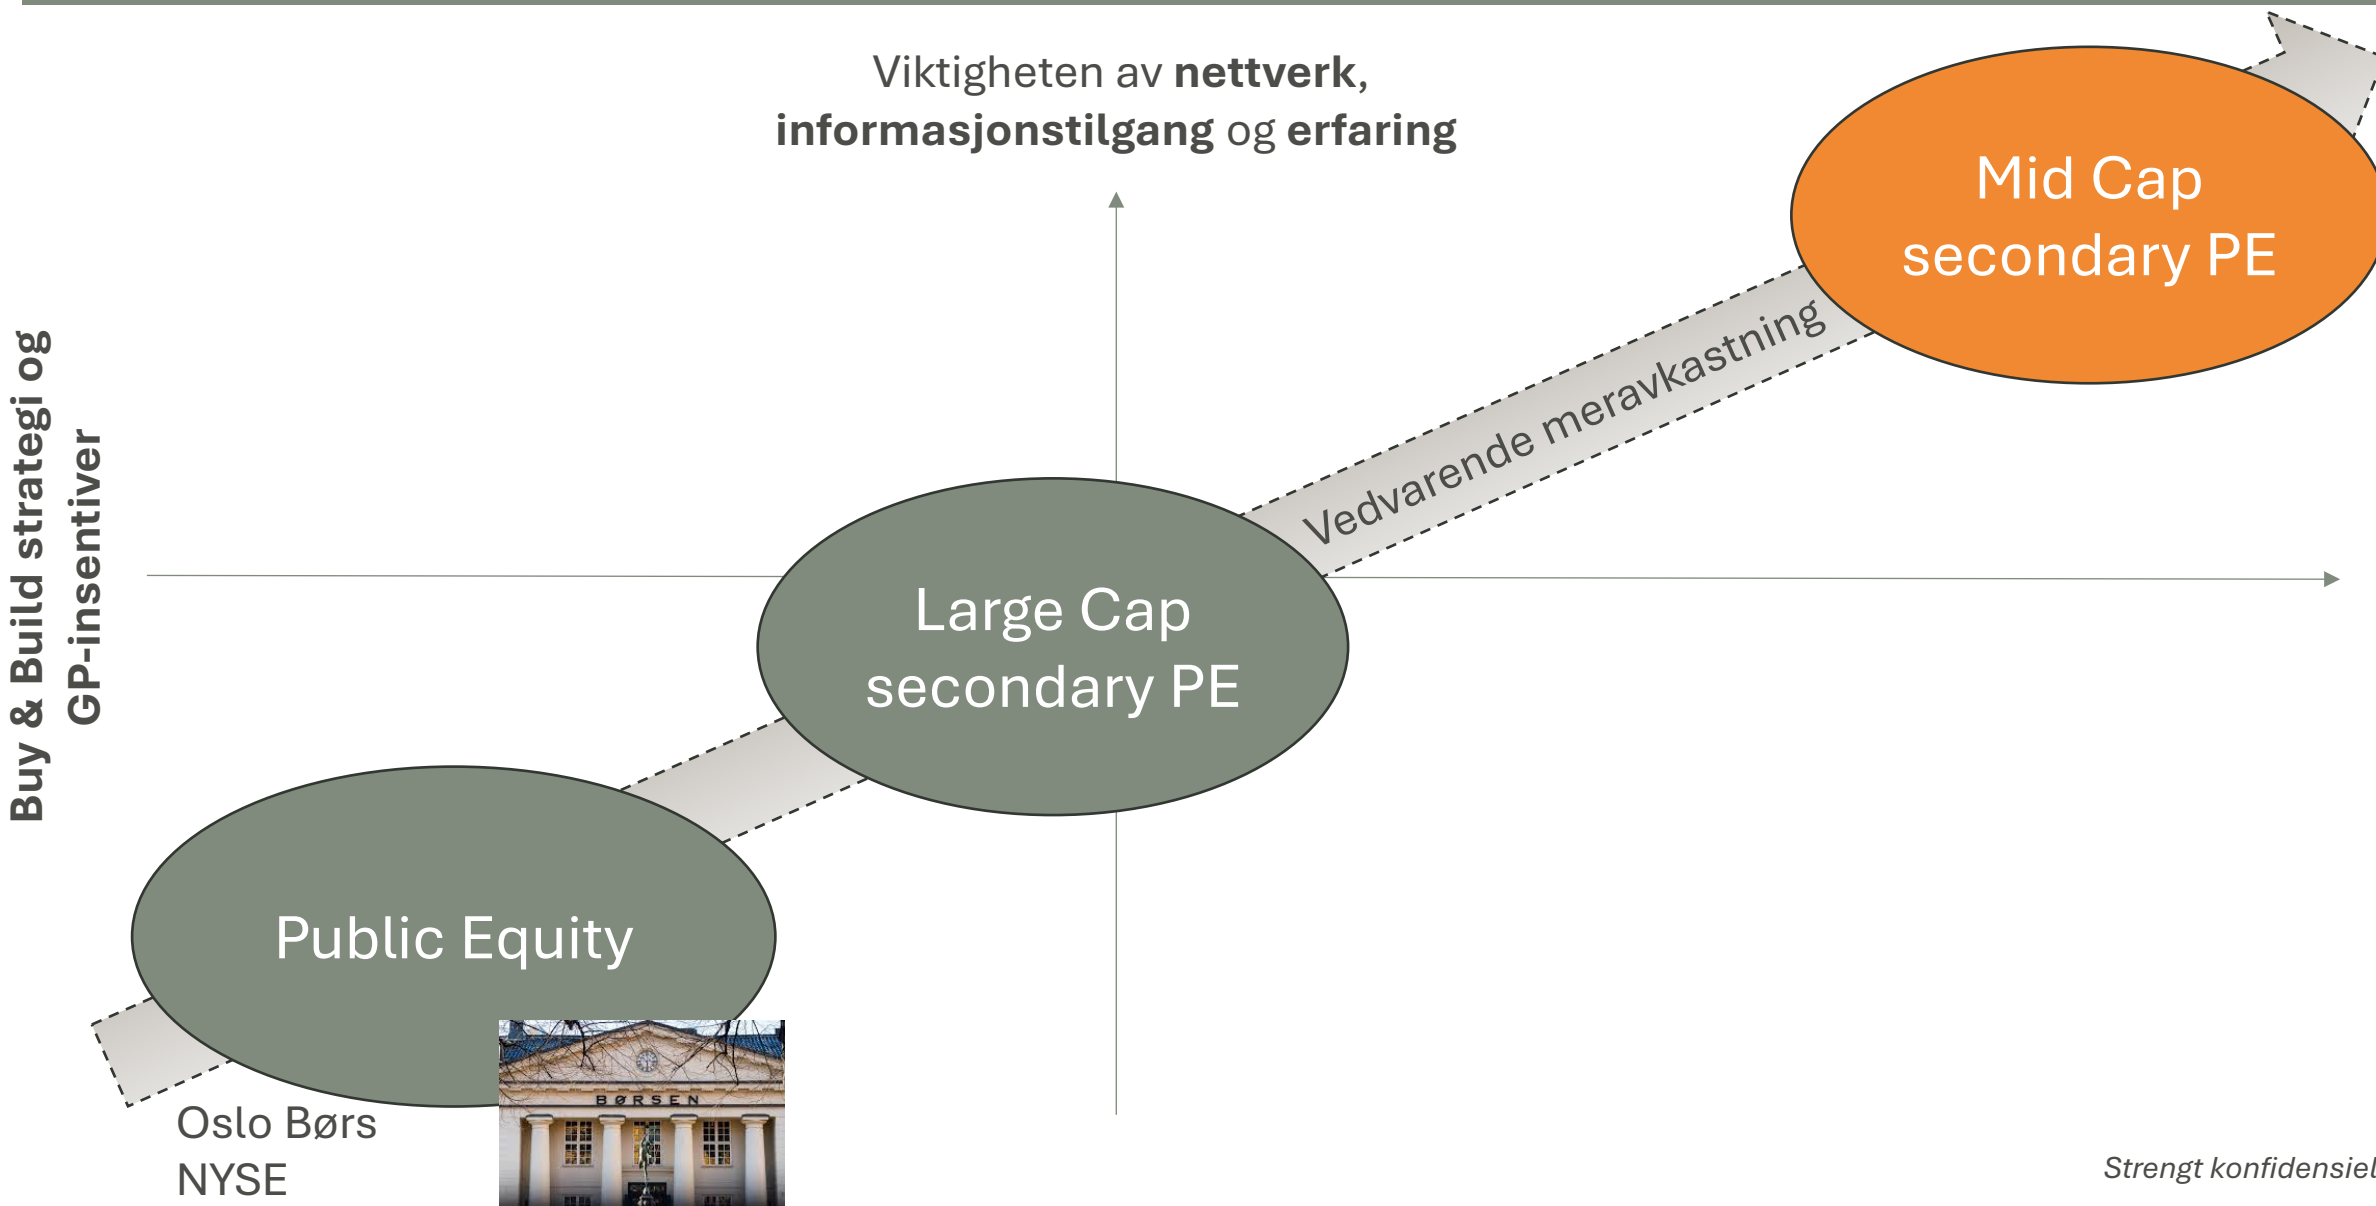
Viktigheten av **nettverk**, **informasjonstilgang** og **erfaring**

Buy & Build strategi og GP-insentiver

Mid Cap secondary PE

Vedvarende meravkastning

Large Cap secondary PE

Public Equity

BØRSEN

Oslo Børs
NYSE

*Strengt konfidensiel*